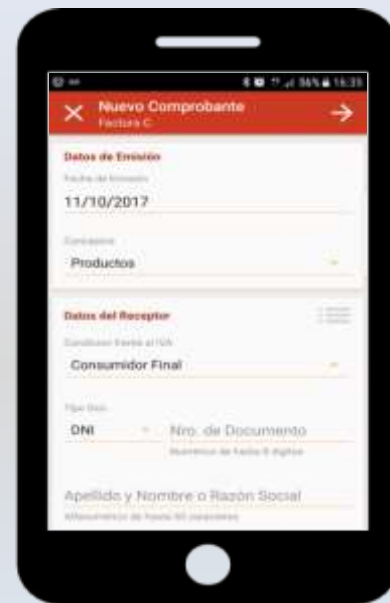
Nuevo Comprobante
Factura C

Datos de Emisión
Fecha de Emisión
11/10/2017

Concepto
Productos

Datos del Receptor
Condición frente al IVA
Consumidor Final

Tipo Doc.
DNI
Nro. de Documento
Numérico de hasta 8 dígitos

Apellido y Nombre o Razón Social
Alfanumérico de hasta 50 caracteres